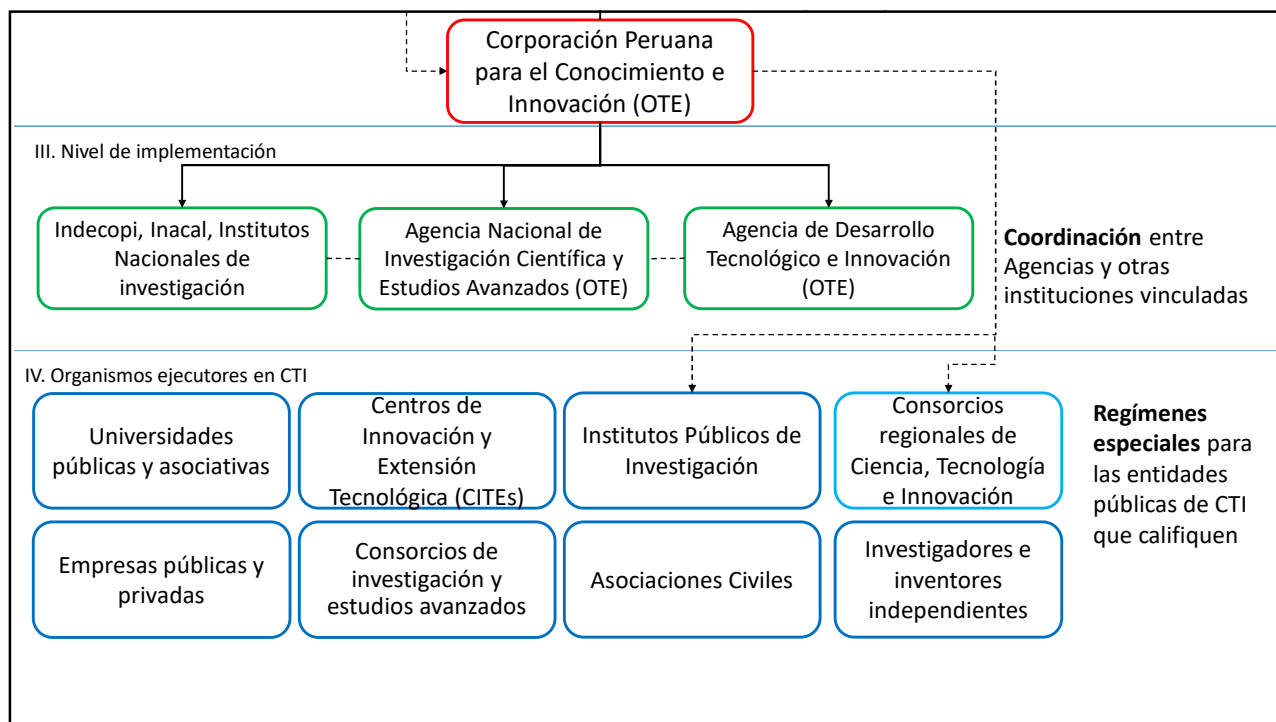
Corporación Peruana para el Conocimiento e Innovación (OTE)

III. Nivel de implementación

Indecopi, Inacal, Institutos Nacionales de investigación

Agencia Nacional de Investigación Científica y Estudios Avanzados (OTE)

Agencia de Desarrollo Tecnológico e Innovación (OTE)

**Coordinación** entre Agencias y otras instituciones vinculadas

IV. Organismos ejecutores en CTI

Universidades públicas y asociativas

Centros de Innovación y Extensión Tecnológica (CITEs)

Institutos Públicos de Investigación

Consorcios regionales de Ciencia, Tecnología e Innovación

**Regímenes especiales** para las entidades públicas de CTI que califiquen

Empresas públicas y privadas

Consorcios de investigación y estudios avanzados

Asociaciones Civiles

Investigadores e inventores independientes